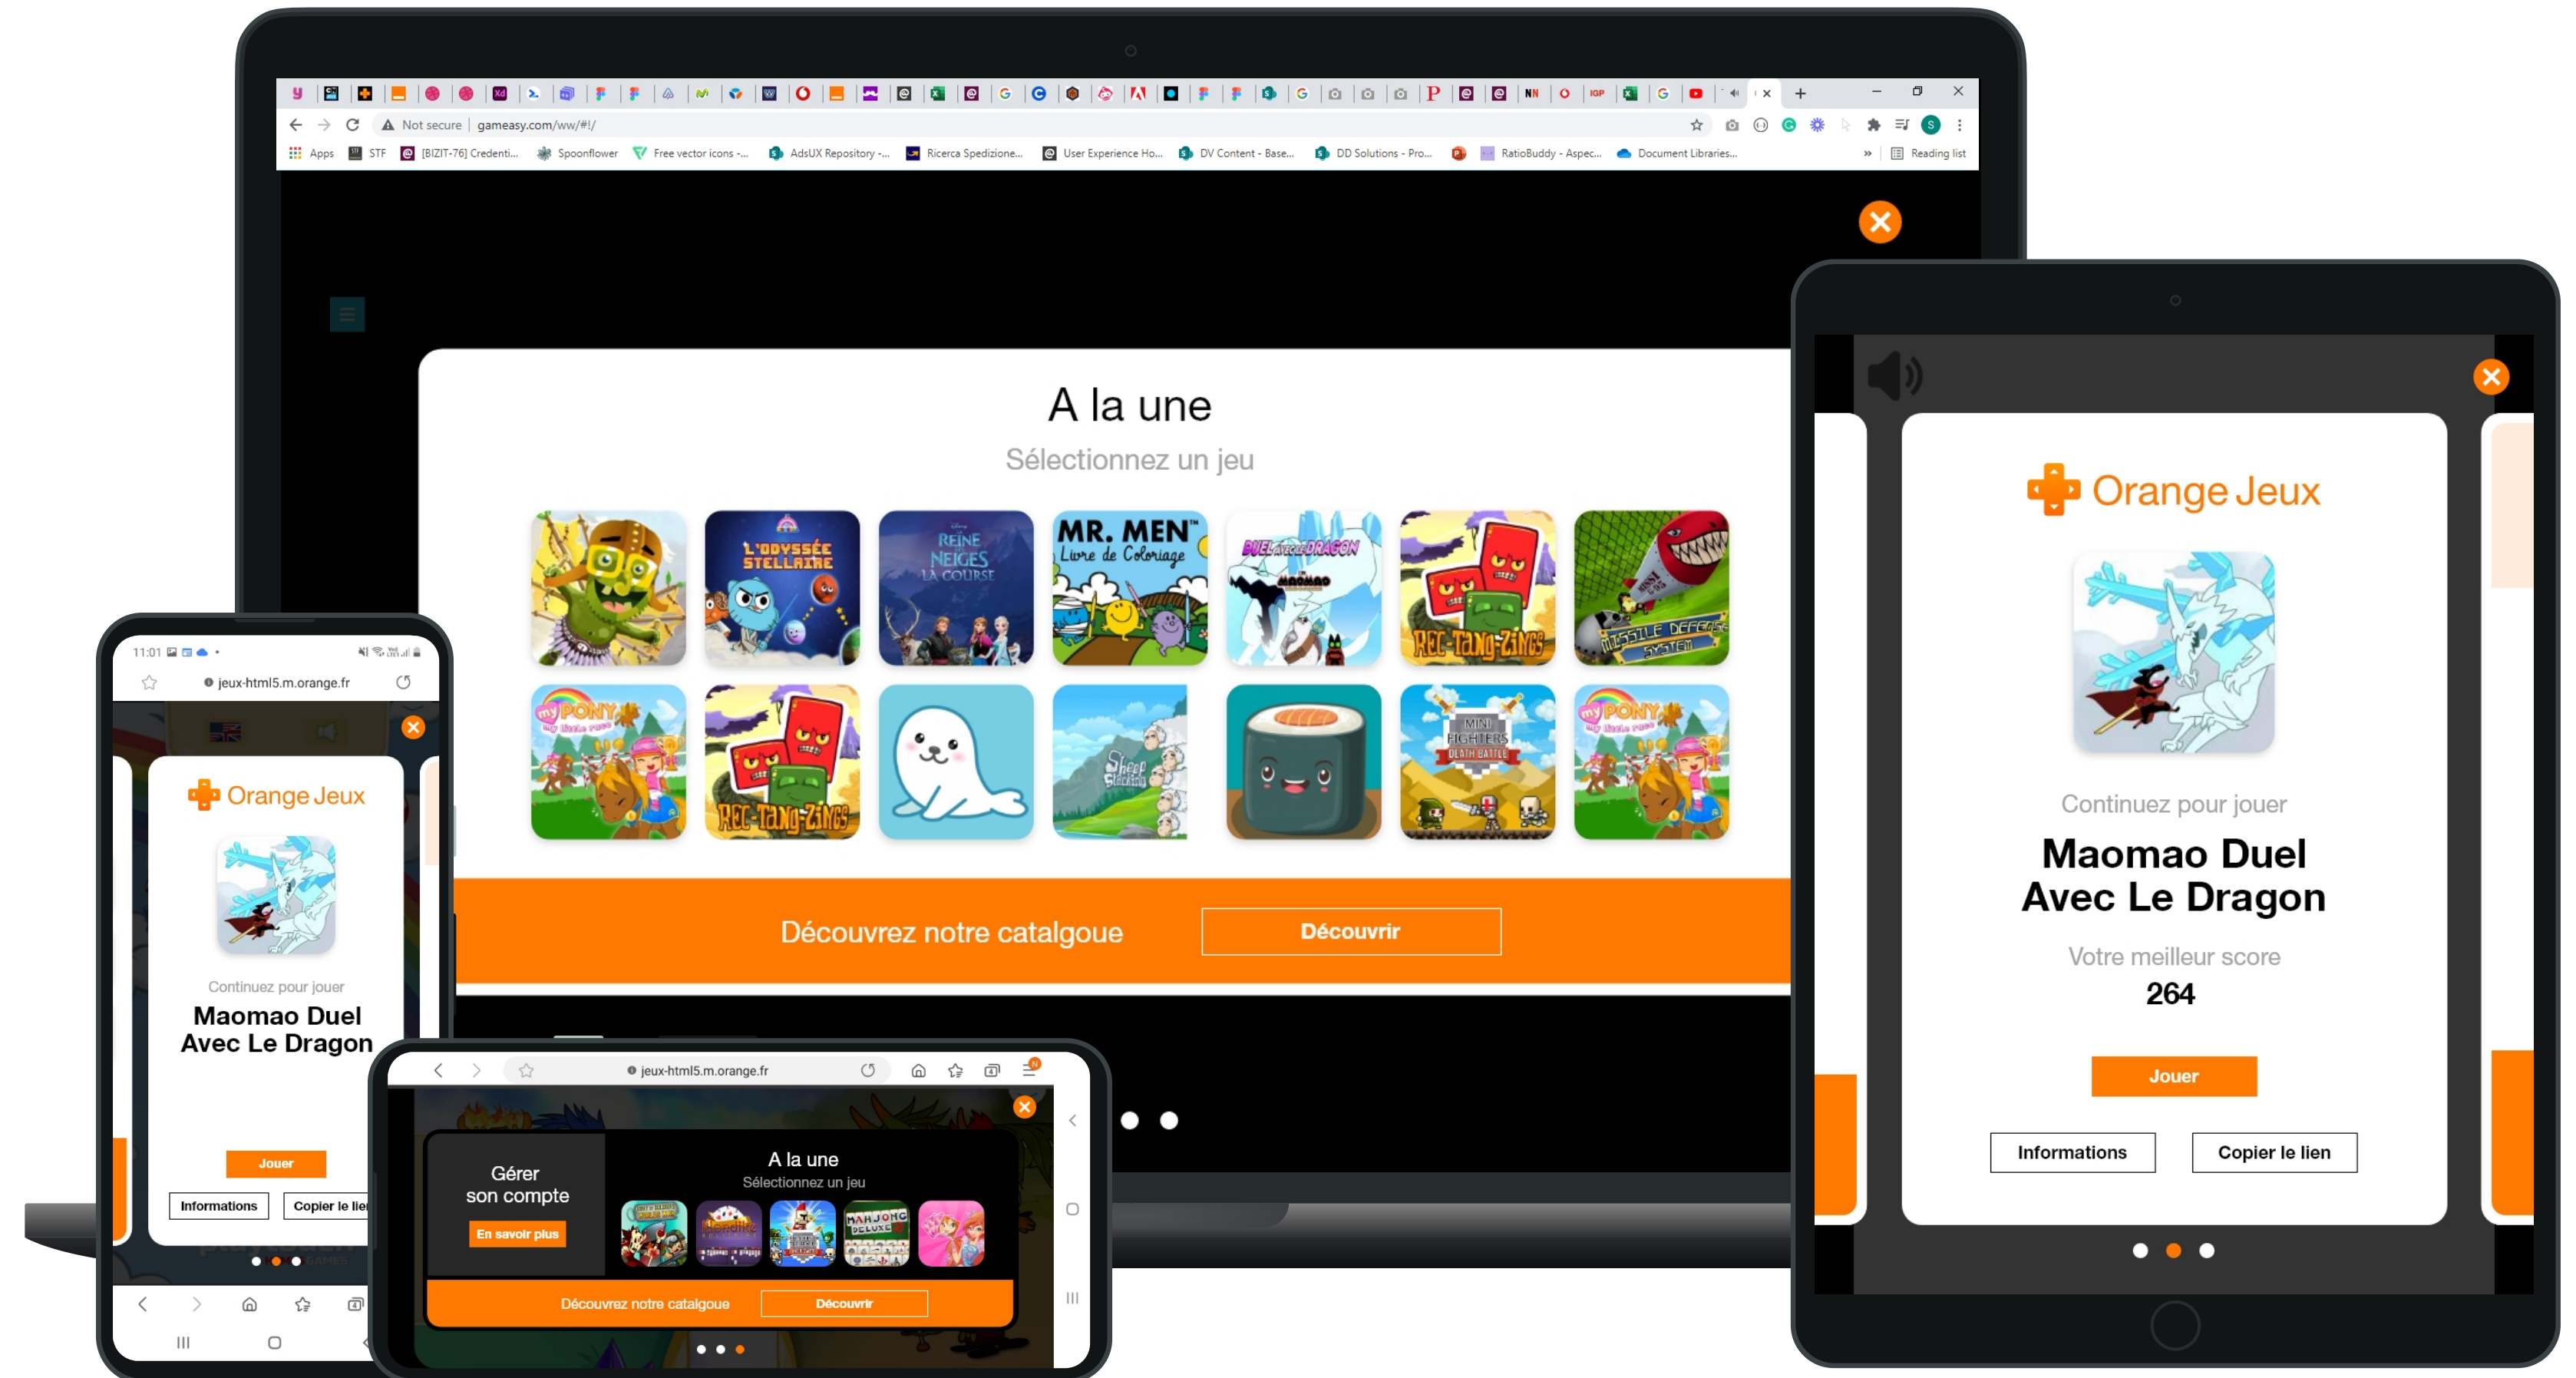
Not secure | gameasy.com/ww/#!/

Apps STF [BIZIT-76] Credenti... Spoonflower Free vector icons -... AdsUX Repository -... Ricerca Spedizione... User Experience Ho... DV Content - Base... DD Solutions - Pro... RatioBuddy - Aspec... Document Libraries... Reading list

A la une

Sélectionnez un jeu

L'ODYSSÉE STELLAIRE

REINE NEIGES LA COURSE

MR. MEN Livre de Coloriage

DUEL AVEC LE DRAGON MAOMAO

REC-TANG-ZINGS

MISSILE DEFENSE SYSTEM

my PONY

REC-TANG-ZINGS

Sheep Stacking

MINI FIGHTERS DEATH BATTLE

my PONY

Découvrez notre catalgoue

Découvrir

11:01

jeux-html5.m.orange.fr

Orange Jeux

Continuez pour jouer

Maomao Duel Avec Le Dragon

Jouer

Informations

Copier le lie

jeux-html5.m.orange.fr

Gérer son compte

En savoir plus

A la une

Sélectionnez un jeu

Découvrez notre catalgoue

Découvrir

Orange Jeux

Continuez pour jouer

Maomao Duel Avec Le Dragon

Votre meilleur score

264

Jouer

Informations

Copier le lien